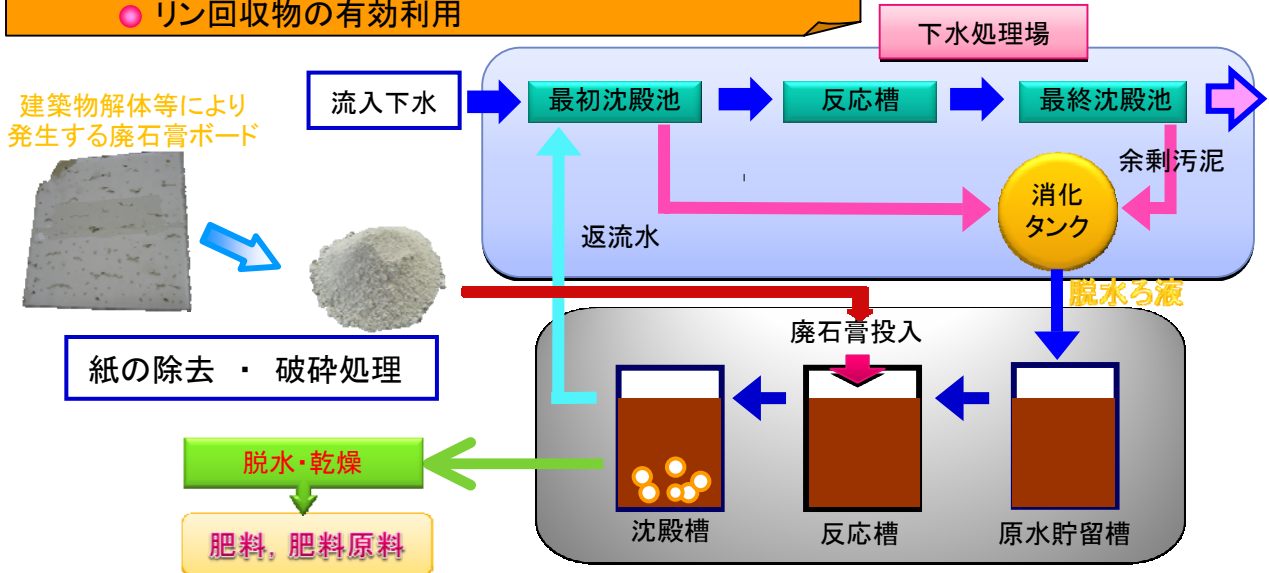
リン回収物の有効利用

下水処理場

建築物解体等により発生する廃石膏ボード

流入下水

最初沈殿池

反応槽

最終沈殿池

余剰汚泥

消化タンク

返流水

脱水ろ液

廃石膏投入

紙の除去 ・ 破砕処理

脱水・乾燥

沈殿槽

反応槽

原水貯留槽

肥料, 肥料原料